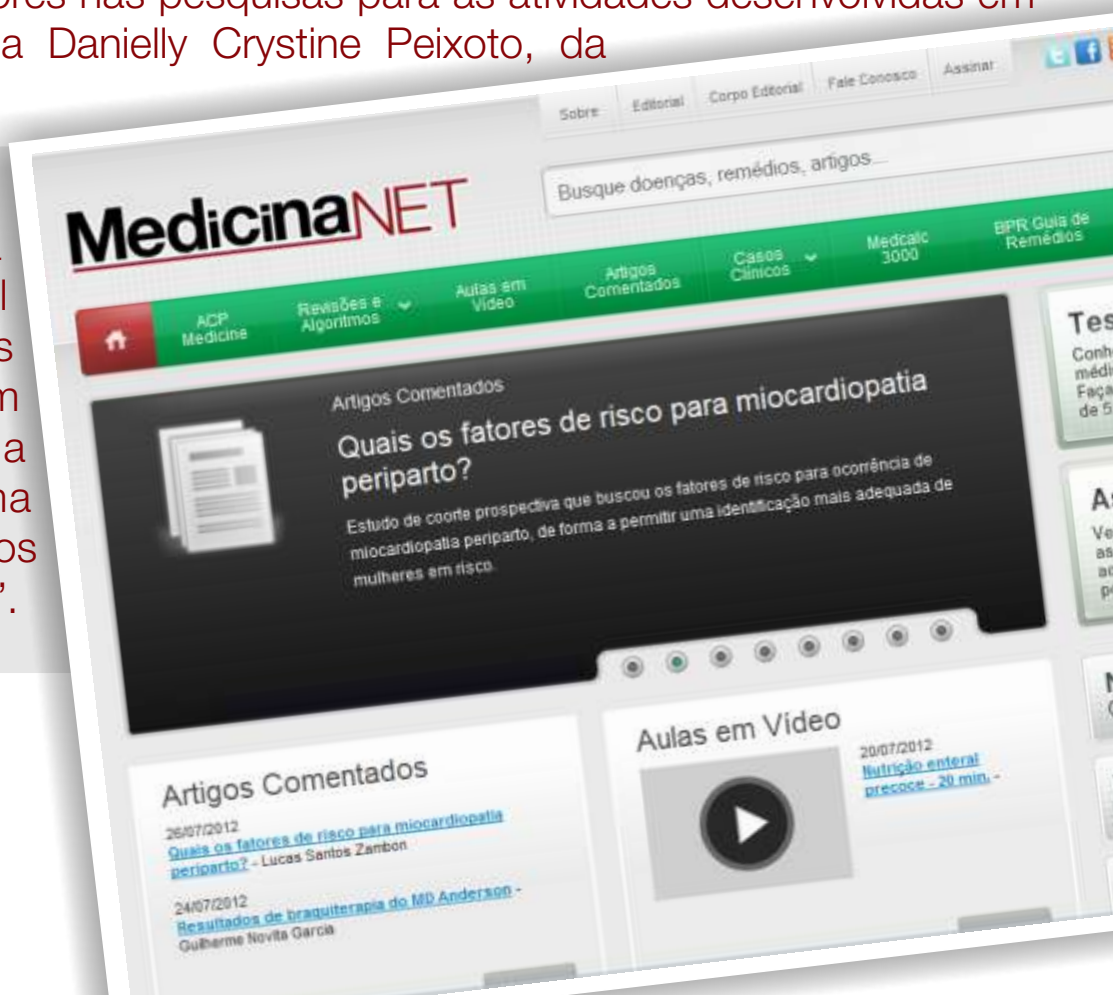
ores nas pesquisas para as atividades desenvolvidas em
a Danielly Crystine Peixoto, da

l
s
m
a
na
os
".

Sobre Editorial Corpo Editorial Fale Conosco Assinar

MedicinaNET

Busque doenças, remédios, artigos...

ACP Medicine
Revisões e Algoritmos
Aulas em Vídeo
Artigos Comentados
Casos Clínicos
Medcalc 3000
BPR Guia de Remédios

Artigos Comentados
Quais os fatores de risco para miocardiopatia periparto?
Estudo de coorte prospectiva que buscou os fatores de risco para ocorrência de miocardiopatia periparto, de forma a permitir uma identificação mais adequada de mulheres em risco.

Tes
Conh
médi
Faça
de 5

As
Ve
as
ac
pe

N
C

Artigos Comentados
26/07/2012
Quais os fatores de risco para miocardiopatia periparto? - Lucas Santos Zambon
24/07/2012
Resultados de braquiterapia do MD Anderson - Guilherme Novita Garcia

Aulas em Vídeo
20/07/2012
Nutrição enteral precoce - 20 min. -